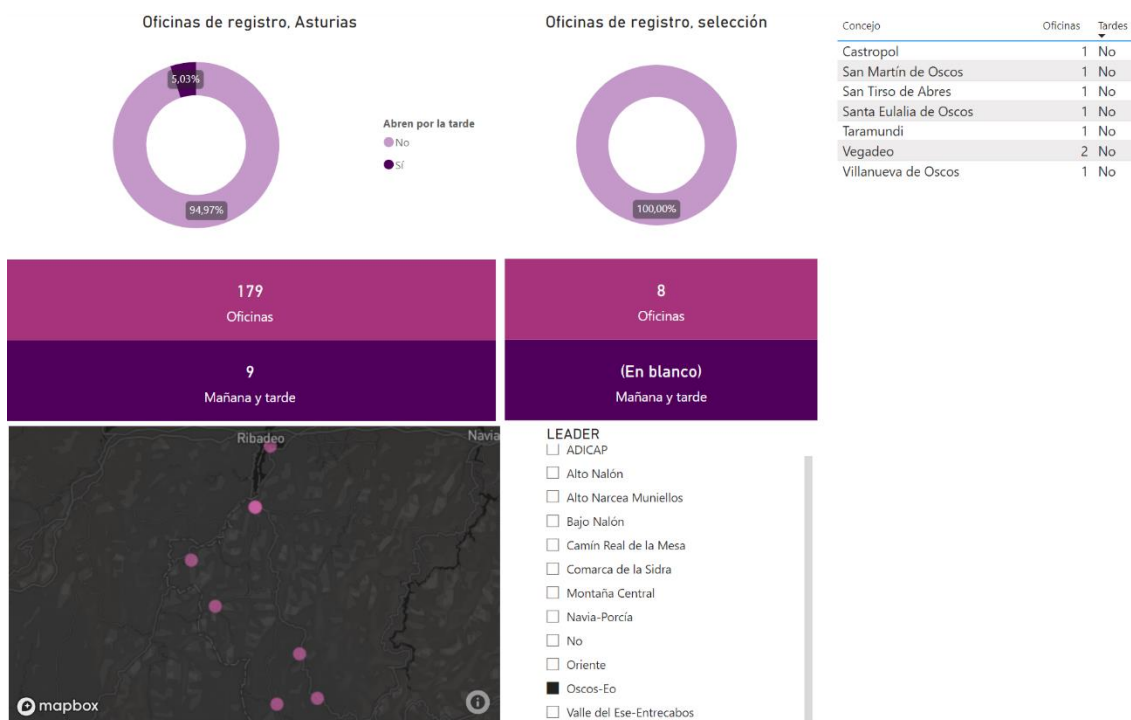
Oficinas de registro, Asturias

5,03%

94,97%

Abren por la tarde
No
Sí

Oficinas de registro, selección

100,00%

| Concejo | Oficinas | Tardes |
|---|---|---|
| Castropol | 1 | No |
| San Martín de Oscos | 1 | No |
| San Tirso de Abres | 1 | No |
| Santa Eulalia de Oscos | 1 | No |
| Taramundi | 1 | No |
| Vegadeo | 2 | No |
| Villanueva de Oscos | 1 | No |

179
Oficinas

9
Mañana y tarde

8
Oficinas

(En blanco)
Mañana y tarde

Ribadeo
Navia
mapbox

LEADER
ADICAP
Alto Nalón
Alto Narcea Muniellos
Bajo Nalón
Camín Real de la Mesa
Comarca de la Sidra
Montaña Central
Navia-Porcía
No
Oriente
Oscos-Eo
Valle del Ese-Entrecabos